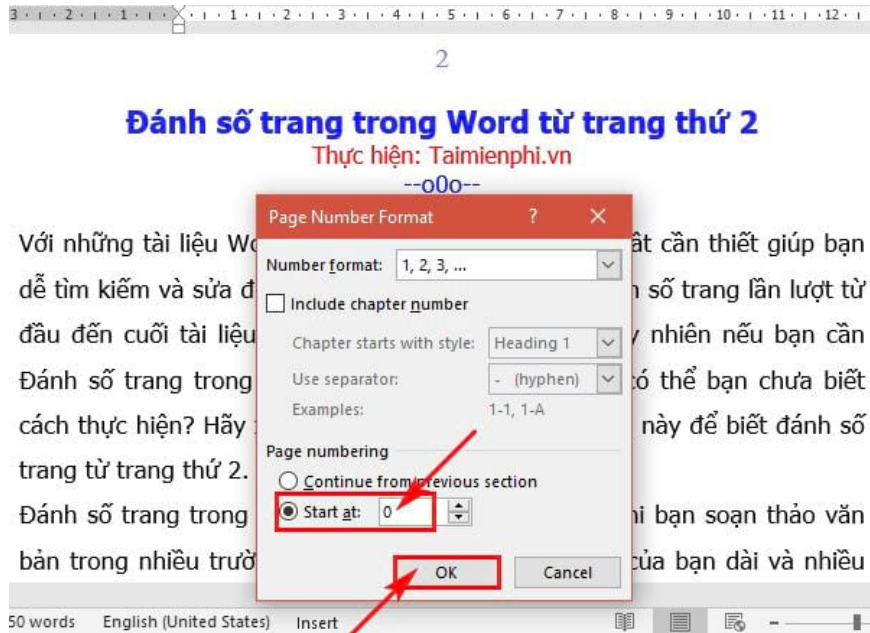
3 · 2 · 1 · · 1 · 2 · 3 · 4 · 5 · 6 · 7 · 8 · 9 · 10 · 11 · 12

2

Đánh số trang trong Word từ trang thứ 2
Thực hiện: Taimienphi.vn
--o0o--

Với những tài liệu Wo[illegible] ất cần thiết giúp bạn dễ tìm kiếm và sửa đ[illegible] n số trang lần lượt từ đầu đến cuối tài liệu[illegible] y nhiên nếu bạn cần Đánh số trang trong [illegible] có thể bạn chưa biết cách thực hiện? Hãy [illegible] này để biết đánh số trang từ trang thứ 2.

Đánh số trang trong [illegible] hi bạn soạn thảo văn bản trong nhiều trườ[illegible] của bạn dài và nhiều

Page Number Format ? ✕
Number format: 1, 2, 3, ...
Include chapter number
Chapter starts with style: Heading 1
Use separator: - (hyphen)
Examples: 1-1, 1-A
Page numbering
Continue from previous section
Start at: 0
OK
Cancel

50 words English (United States) Insert